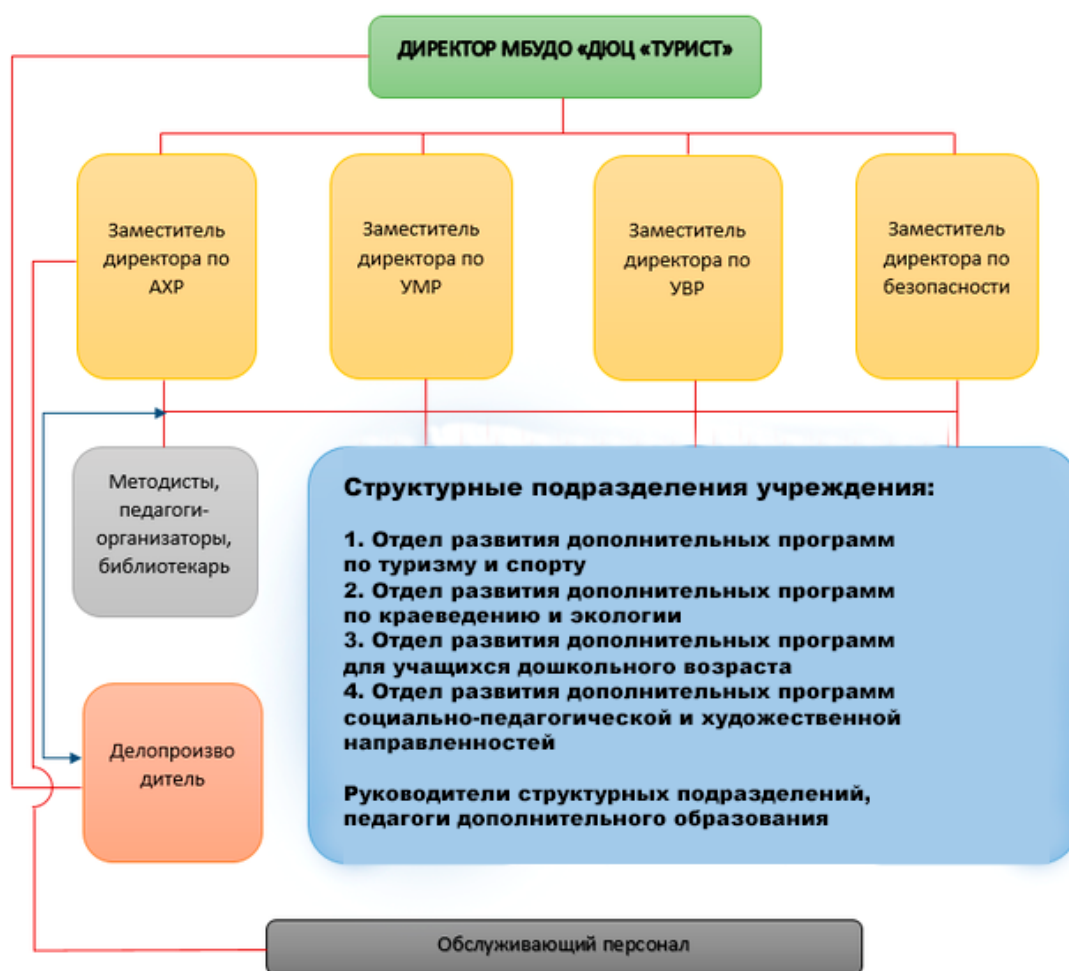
ДИРЕКТОР МБУДО «ДЮЦ «ТУРИСТ»

Заместитель директора по АХР

Заместитель директора по УМР

Заместитель директора по УВР

Заместитель директора по безопасности

Методисты, педагоги-организаторы, библиотекарь

Структурные подразделения учреждения:

1. Отдел развития дополнительных программ по туризму и спорту
2. Отдел развития дополнительных программ по краеведению и экологии
3. Отдел развития дополнительных программ для учащихся дошкольного возраста
4. Отдел развития дополнительных программ социально-педагогической и художественной направленностей

Руководители структурных подразделений, педагоги дополнительного образования

Делопроизво дитель

Обслуживающий персонал